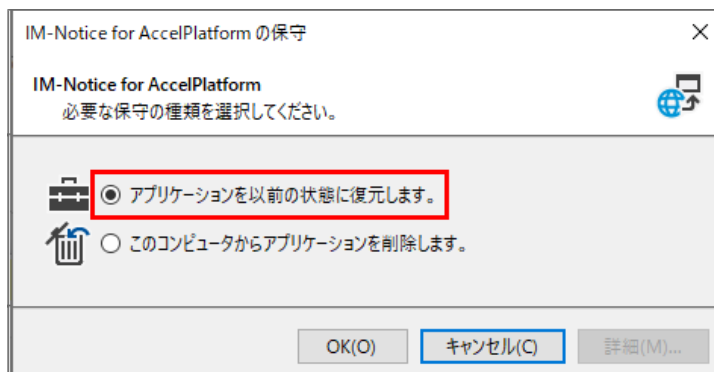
IM-Notice for AccelPlatform の保守

×

IM-Notice for AccelPlatform
必要な保守の種類を選択してください。

アプリケーションを以前の状態に復元します。

このコンピュータからアプリケーションを削除します。

OK(O)

キャンセル(C)

詳細(M)...